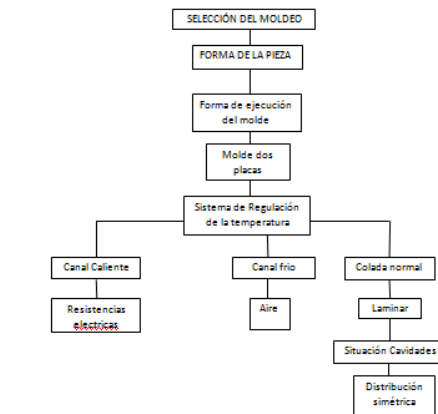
SELECCIÓN DEL MOLDEO

FORMA DE LA PIEZA

Forma de ejecución del molde

Molde dos placas

Sistema de Regulación de la temperatura

Canal Caliente

Canal frio

Colada normal

Resistencias electricas

Aire

Laminar

Situación Cavidades

Distribución simétrica